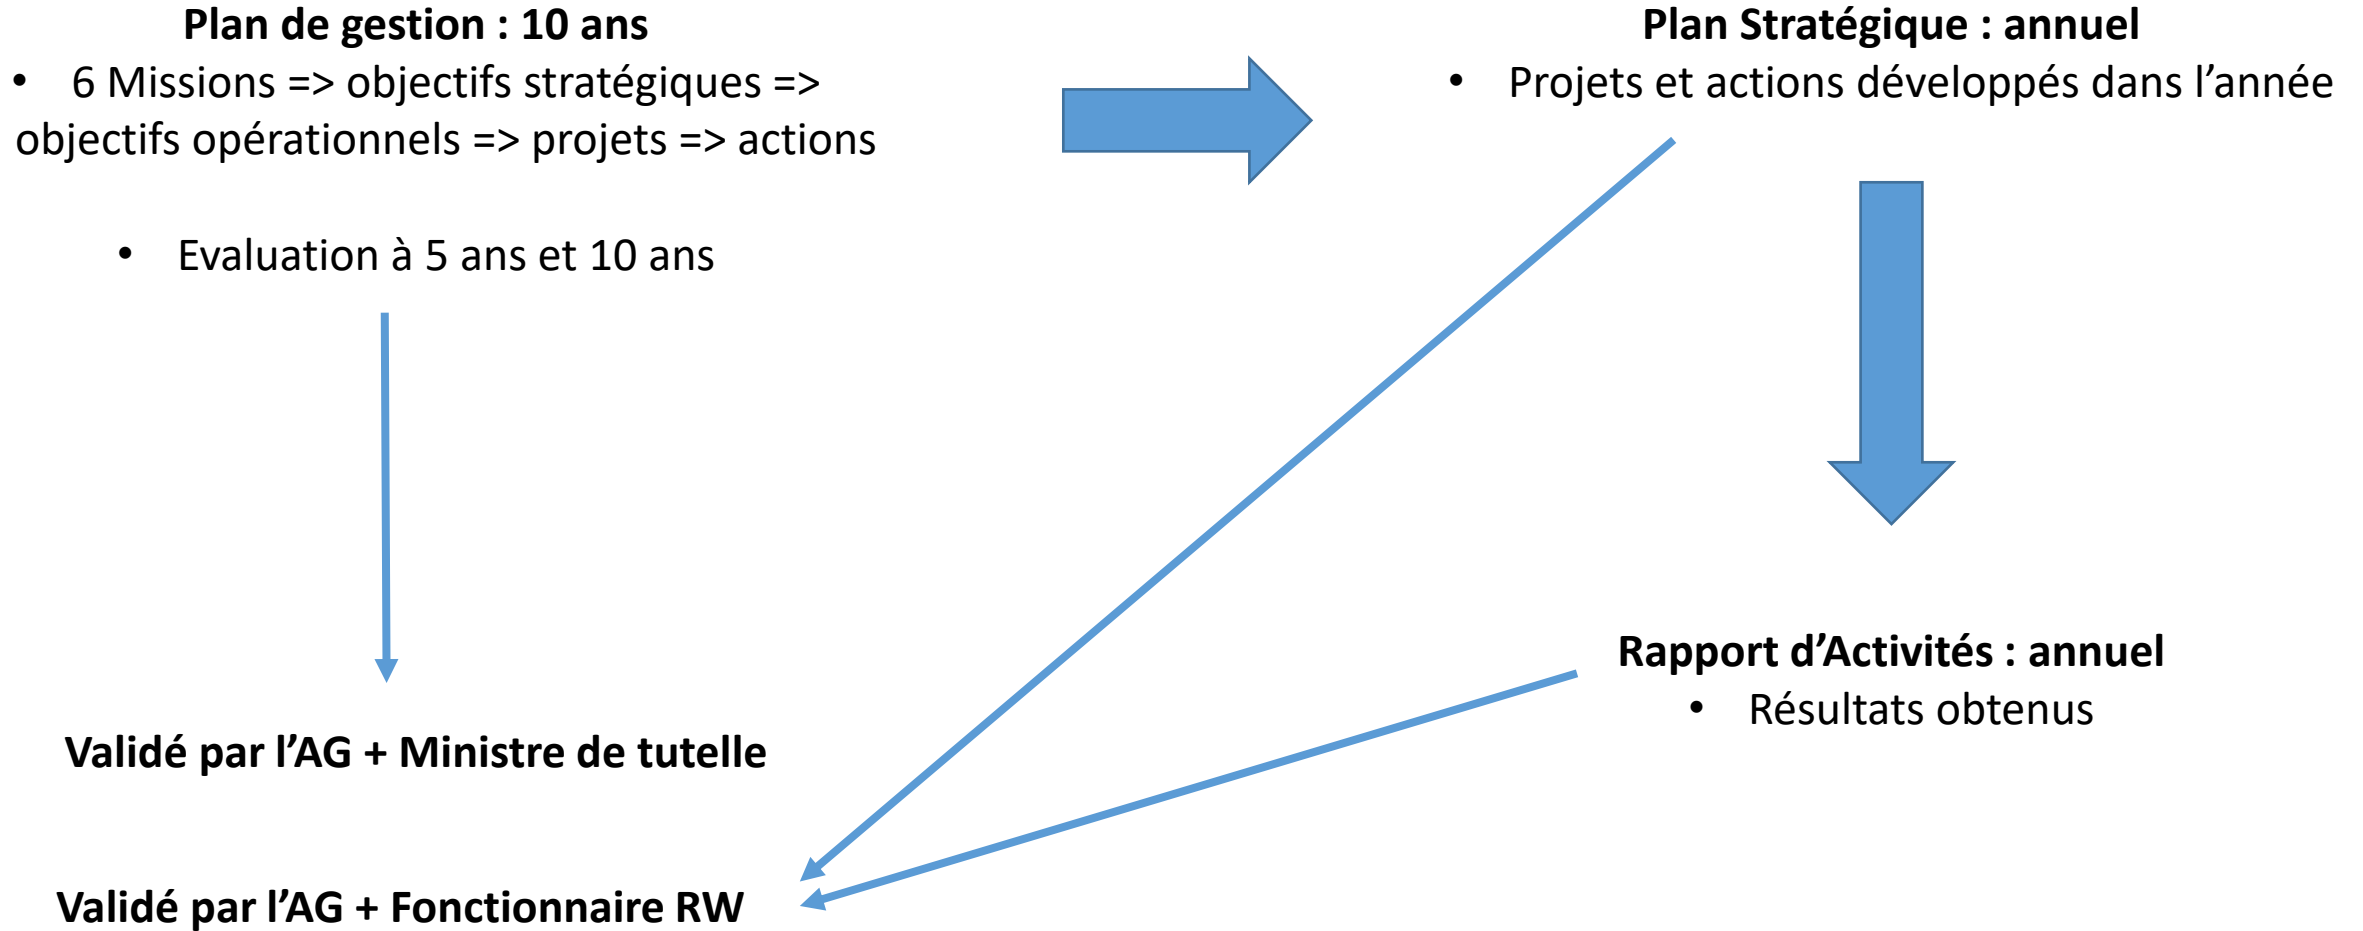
**Plan de gestion : 10 ans**
• 6 Missions => objectifs stratégiques => objectifs opérationnels => projets => actions

• Evaluation à 5 ans et 10 ans

**Plan Stratégique : annuel**
• Projets et actions développés dans l’année

**Rapport d’Activités : annuel**
• Résultats obtenus

**Validé par l’AG + Ministre de tutelle**

**Validé par l’AG + Fonctionnaire RW**